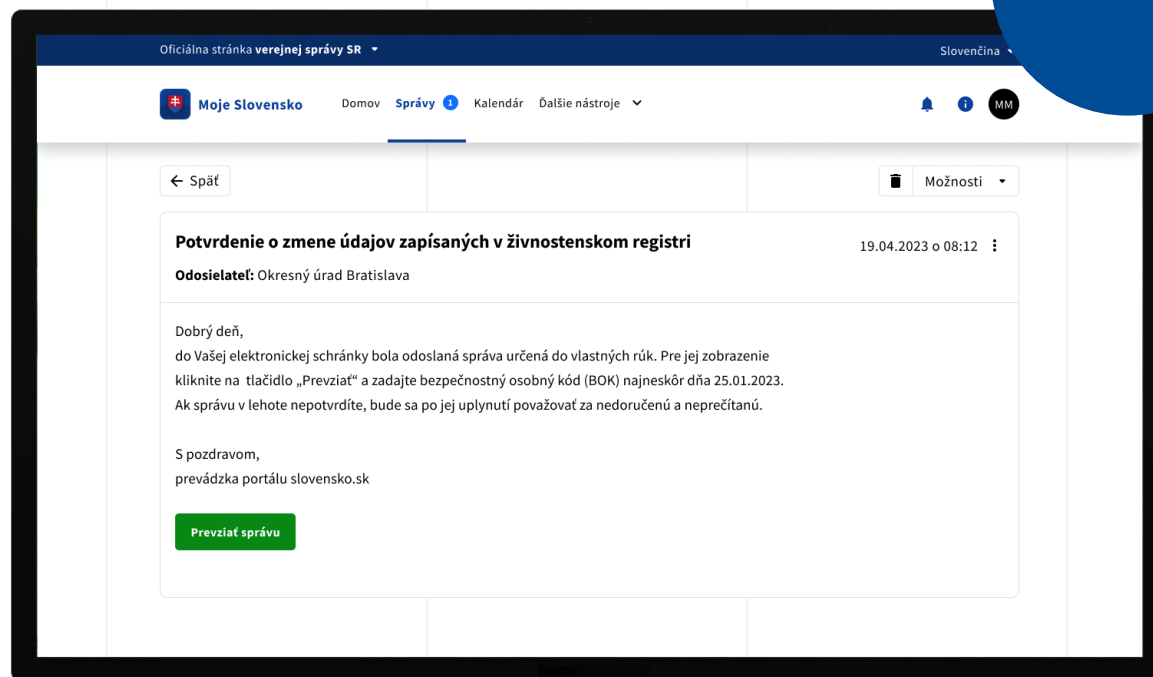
Oficiálna stránka verejnej správy SR

Slovenčina

Moje Slovensko

Domov Správy 1 Kalendár Ďalšie nástroje

MM

← Späť

Možnosti

Potvrdenie o zmene údajov zapísaných v živnostenskom registri

19.04.2023 o 08:12

Odosielateľ: Okresný úrad Bratislava

Dobrý deň,
do Vašej elektronickej schránky bola odoslaná správa určená do vlastných rúk. Pre jej zobrazenie kliknite na tlačidlo „Prevziať“ a zadajte bezpečnostný osobný kód (BOK) najneskôr dňa 25.01.2023. Ak správu v lehote nepotvrdíte, bude sa po jej uplynutí považovať za nedoručenú a neprečítanú.

S pozdravom,
prevádzka portálu slovensko.sk

Prevziať správu